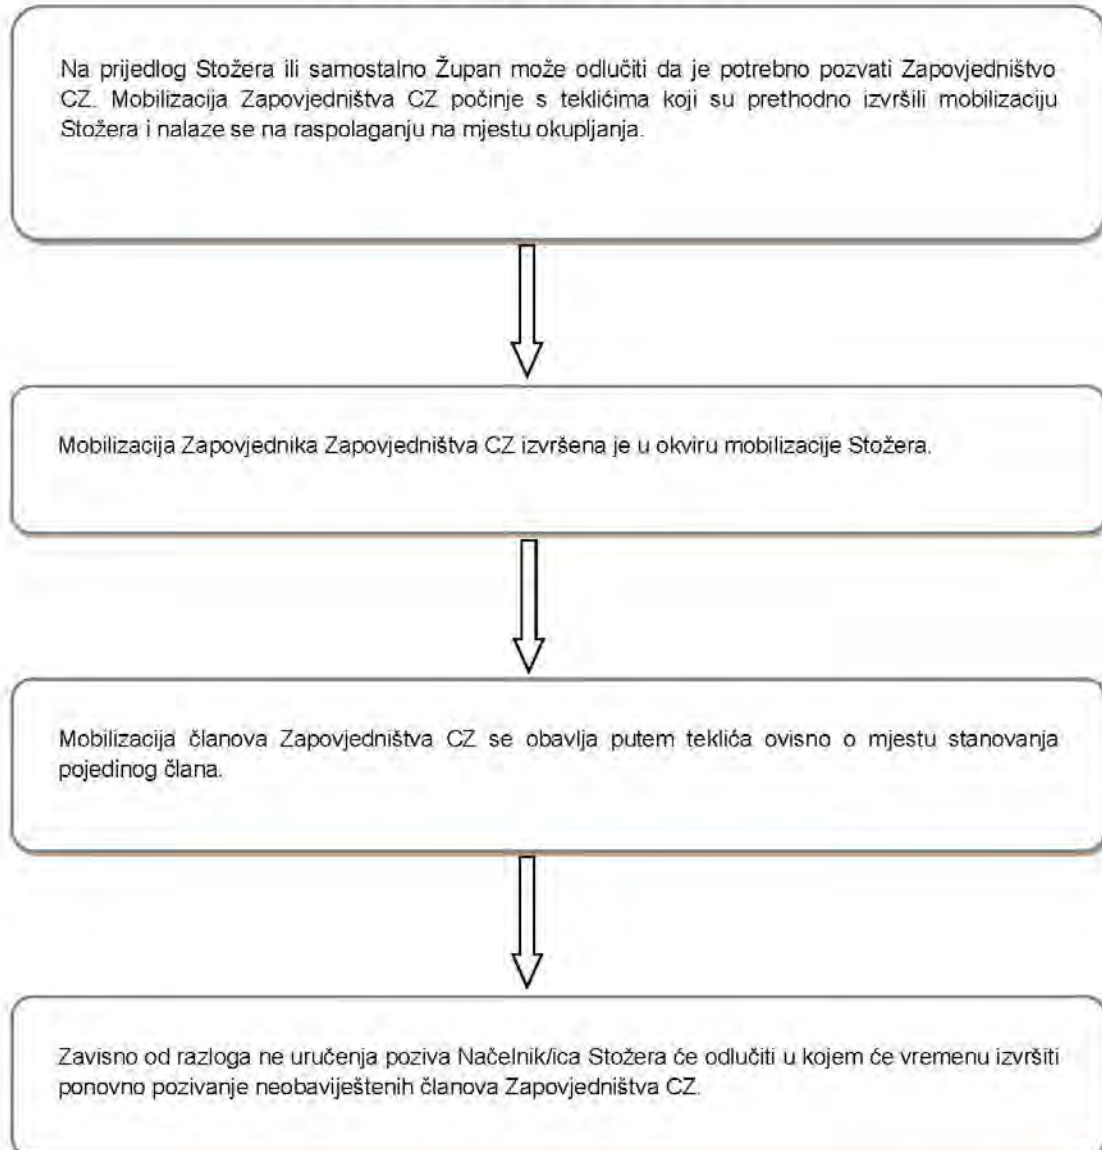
Na prijedlog Stožera ili samostalno Župan može odlučiti da je potrebno pozvati Zapovjedništvo CZ. Mobilizacija Zapovjedništva CZ počinje s teklićima koji su prethodno izvršili mobilizaciju Stožera i nalaze se na raspolaganju na mjestu okupljanja.

Mobilizacija Zapovjednika Zapovjedništva CZ izvršena je u okviru mobilizacije Stožera.

Mobilizacija članova Zapovjedništva CZ se obavlja putem teklića ovisno o mjestu stanovanja pojedinog člana.

Zavisno od razloga ne uručenja poziva Načelnik/ica Stožera će odlučiti u kojem će vremenu izvršiti ponovno pozivanje neobaviještenih članova Zapovjedništva CZ.